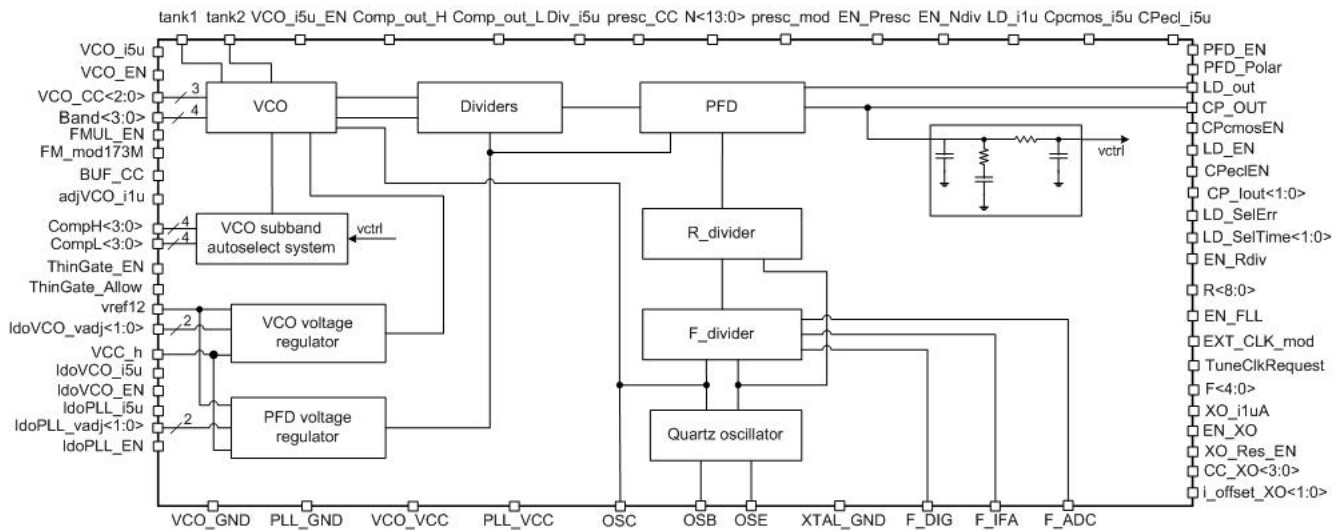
tank1 tank2 VCO_i5u_EN Comp_out_H Comp_out_L Div_i5u presc_CC N<13:0> presc_mod EN_Presc EN_Ndiv LD_i1u Cpcmos_i5u CPecl_i5u

VCO_i5u
VCO_EN
VCO_CC<2:0>
Band<3:0>
FMUL_EN
FM_mod173M
BUF_CC
adjVCO_i1u
CompH<3:0>
CompL<3:0>
ThinGate_EN
ThinGate_Allow
vref12
ldoVCO_vadj<1:0>
VCC_h
ldoVCO_i5u
ldoVCO_EN
ldoPLL_i5u
ldoPLL_vadj<1:0>
ldoPLL_EN

3
4
4
4
2
2

VCO
Dividers
PFD
VCO subband autoselect system
vctrl
VCO voltage regulator
PFD voltage regulator
R_divider
F_divider
Quartz oscillator
vctrl

PFD_EN
PFD_Polar
LD_out
CP_OUT
CPcmosEN
LD_EN
CPeclEN
CP_Iout<1:0>
LD_SelErr
LD_SelTime<1:0>
EN_Rdiv
R<8:0>
EN_FLL
EXT_CLK_mod
TuneClkRequest
F<4:0>
XO_i1uA
EN_XO
XO_Res_EN
CC_XO<3:0>
i_offset_XO<1:0>

VCO_GND PLL_GND VCO_VCC PLL_VCC OSC OSB OSE XTAL_GND F_DIG F_IFA F_ADC